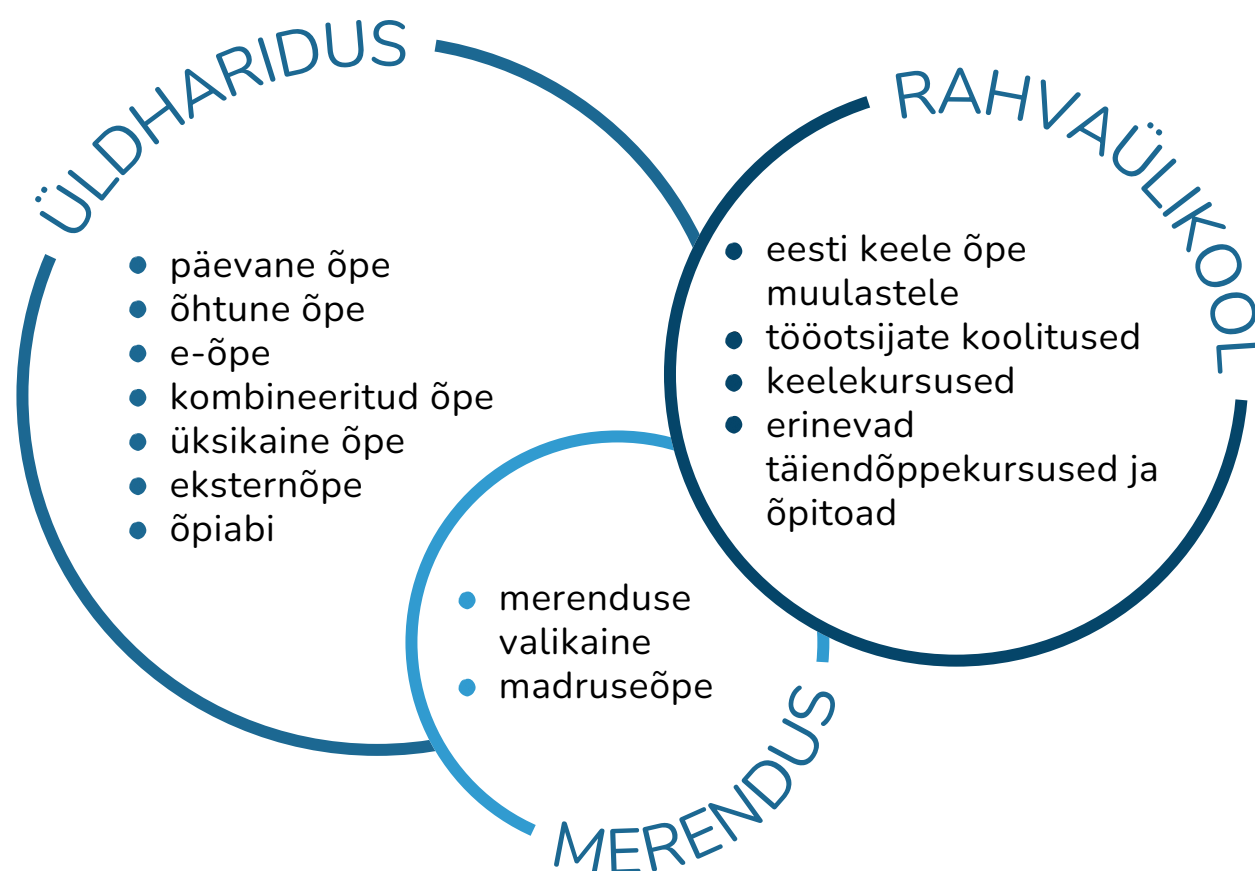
ÜLDHARIDUS

- päevane õpe
- õhtune õpe
- e-õpe
- kombineeritud õpe
- üksikaine õpe
- eksternõpe
- õpiabi

RAHVAÜLIKOOL

- eesti keele õpe muulastele
- tööotsijate koolitused
- keelekursused
- erinevad täiendõppekursused ja õpitoad

- merenduse valikaine
- madruseõpe

MERENDUS